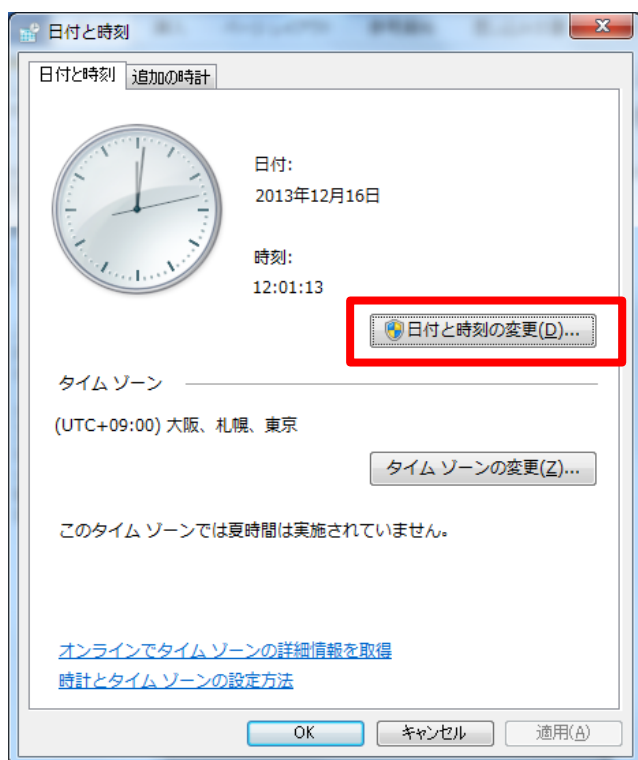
日付と時刻

日付と時刻 追加の時計

日付:
2013年12月16日

時刻:
12:01:13

日付と時刻の変更(D)...

タイム ゾーン

(UTC+09:00) 大阪、札幌、東京

タイム ゾーンの変更(Z)...

このタイム ゾーンでは夏時間は実施されていません。

オンラインでタイム ゾーンの詳細情報を取得
時計とタイム ゾーンの設定方法

OK キャンセル 適用(A)